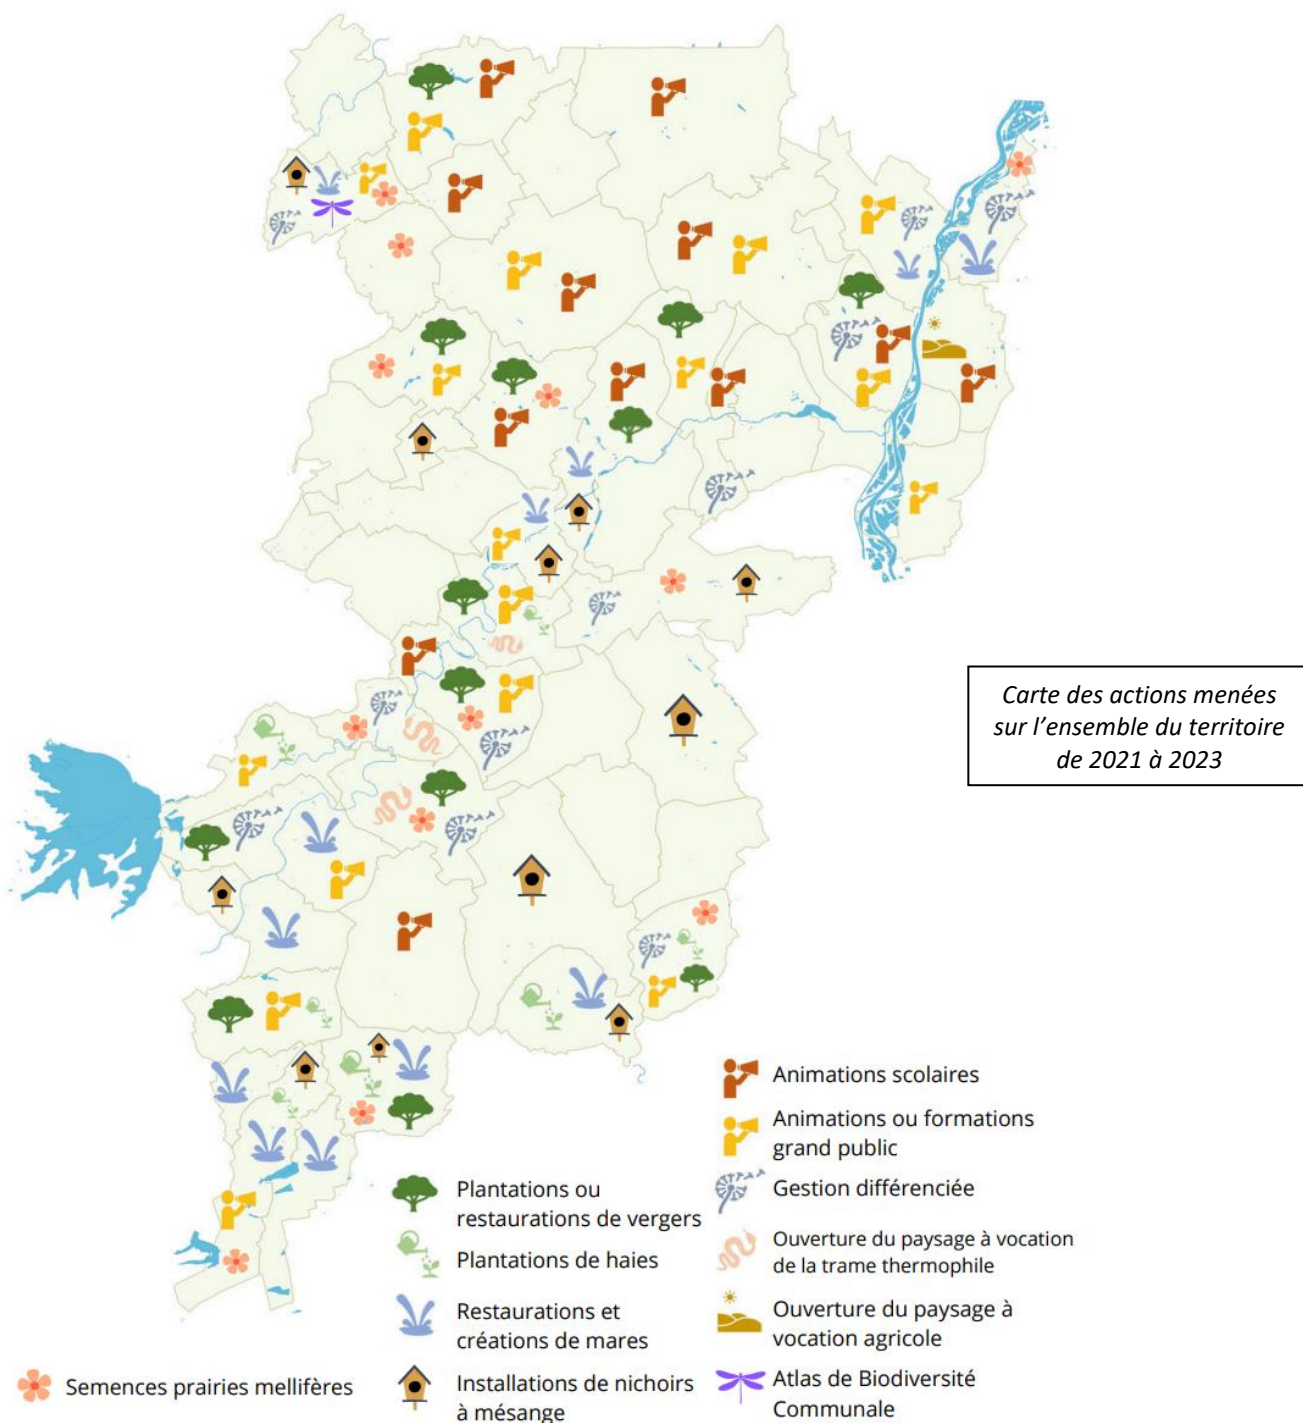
Carte des actions menées sur l'ensemble du territoire de 2021 à 2023

Animations scolaires

Animations ou formations grand public

Gestion différenciée

Ouverture du paysage à vocation de la trame thermophile

Ouverture du paysage à vocation agricole

Atlas de Biodiversité Communale

Plantations ou restaurations de vergers

Plantations de haies

Restaurations et créations de mares

Installations de nichoirs à mésange

Semences prairies mellifères